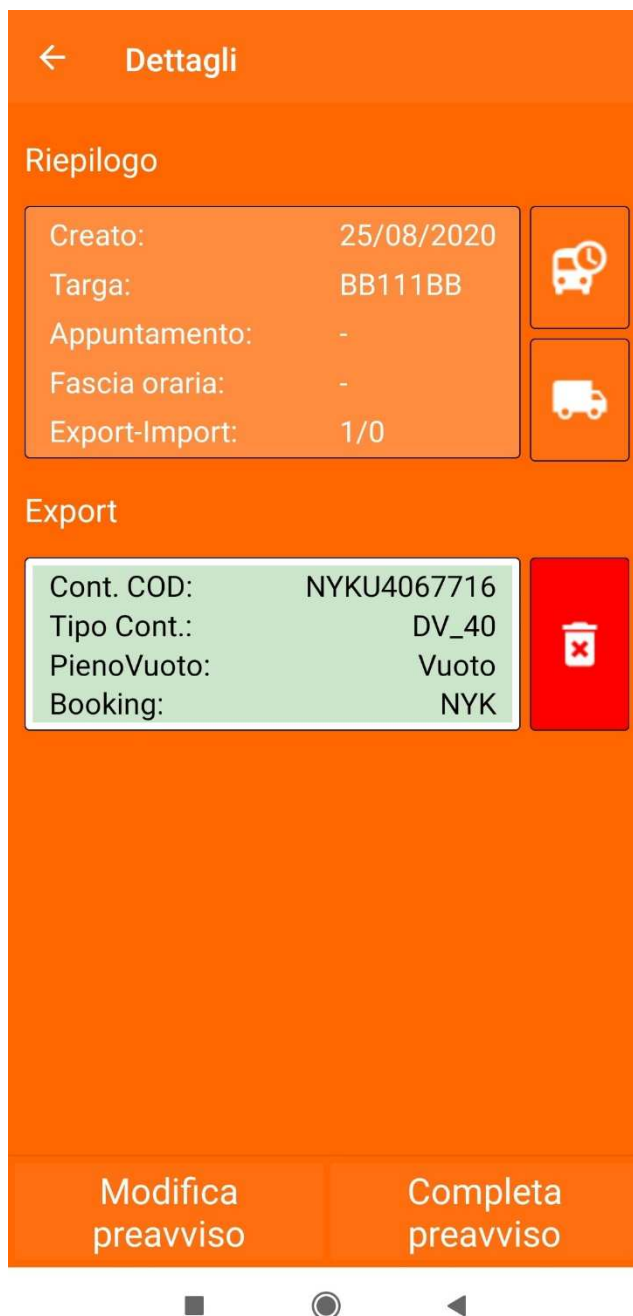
Dettagli

Riepilogo

| | |
|---|---|
| Creato: | 25/08/2020 |
| Targa: | BB111BB |
| Appuntamento: | - |
| Fascia oraria: | - |
| Export-Import: | 1/0 |

Export

| | |
|---|---|
| Cont. COD: | NYKU4067716 |
| Tipo Cont.: | DV_40 |
| PienoVuoto: | Vuoto |
| Booking: | NYK |

Modifica preavviso

Completa preavviso